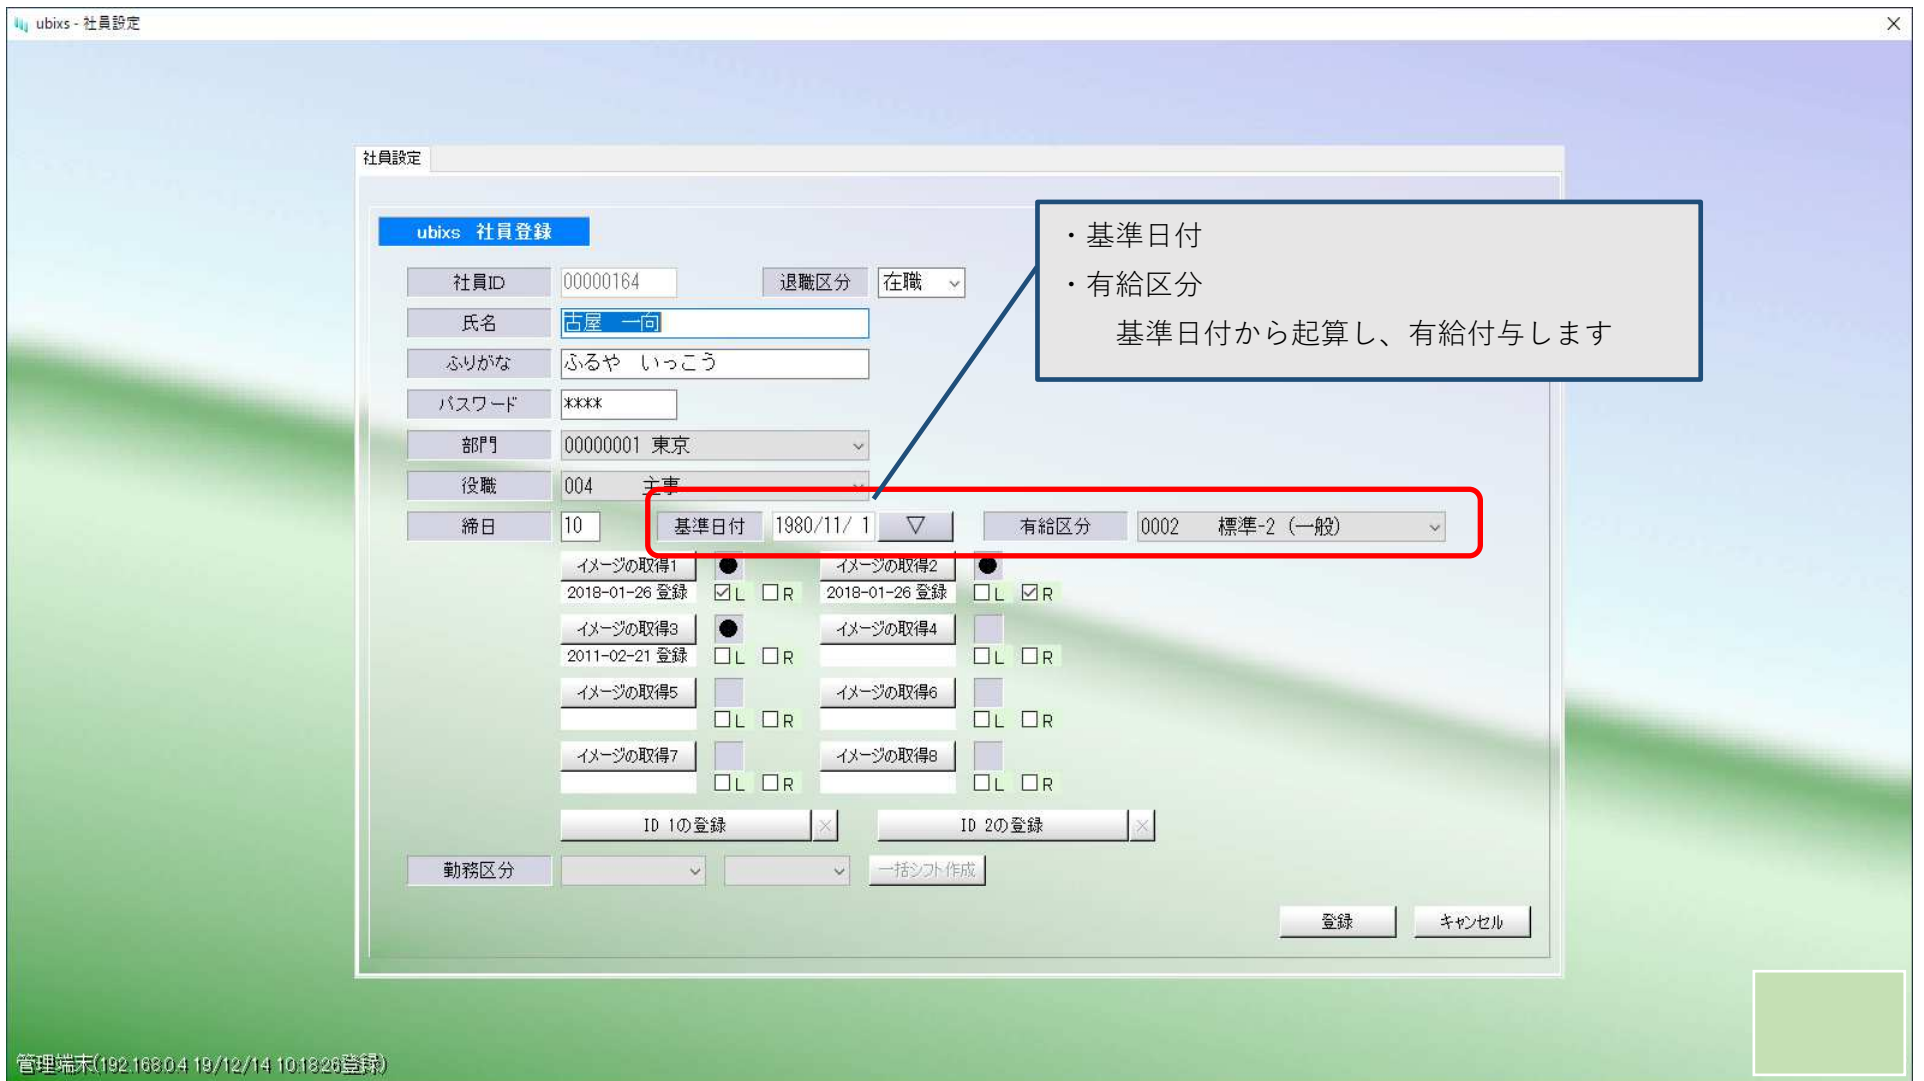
ubixs - 社員設定

社員設定

ubixs 社員登録

・基準日付
・有給区分
基準日付から起算し、有給付与します

社員ID 00000164 退職区分 在職

氏名 古屋 一向

ふりがな ふるや いっこう

パスワード ****

部門 00000001 東京

役職 004 主事

締日 10 基準日付 1980/11/ 1 ▽ 有給区分 0002 標準-2（一般）

イメージの取得1 ● イメージの取得2 ●
2018-01-26 登録 ☑L ☐R 2018-01-26 登録 ☐L ☑R

イメージの取得3 ● イメージの取得4
2011-02-21 登録 ☐L ☐R ☐L ☐R

イメージの取得5 イメージの取得6
☐L ☐R ☐L ☐R

イメージの取得7 イメージの取得8
☐L ☐R ☐L ☐R

ID 1の登録 × ID 2の登録 ×

勤務区分 一括シフト作成

登録 キャンセル

管理端末(192.168.0.4 19/12/14 10:18:26登録)